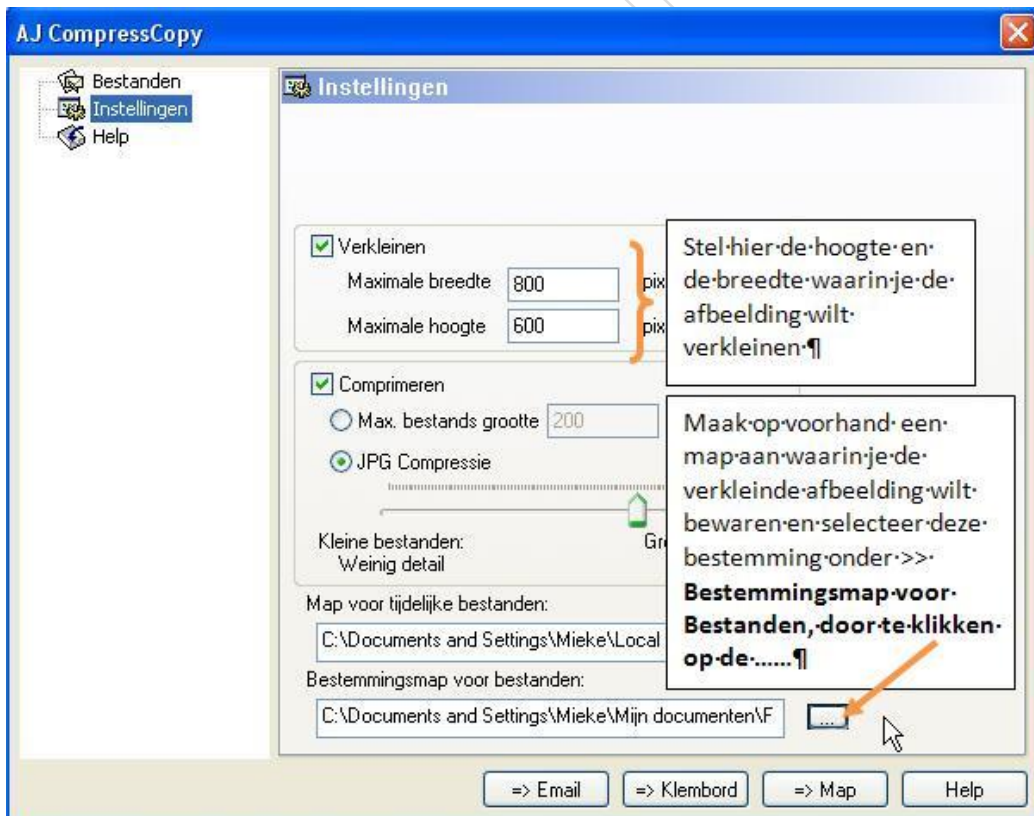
AJ CompressCopy

Bestanden
Instellingen
Help

Instellingen

Verkleinen
Maximale breedte 800 pix
Maximale hoogte 600 pix

Stel·hier·de·hoogte·en·de·breedte·waarin·je·de·afbeelding·wilt·verkleinen·¶

Comprimeren
Max. bestands grootte 200
JPG Compressie

Kleine bestanden: Weinig detail
Gr

Maak·op·voorhand· een·map·aan·waarin·je·de·verkleinde·afbeelding·wilt·bewaren·en·selecteer·deze·bestemming·onder·>>·**Bestemmingsmap·voor·Bestanden,·door·te·klikken·op·de·......¶**

Map voor tijdelijke bestanden:
C:\Documents and Settings\Mieke\Local

Bestemmingsmap voor bestanden:
C:\Documents and Settings\Mieke\Mijn documenten\F
...

=> Email
=> Klembord
=> Map
Help